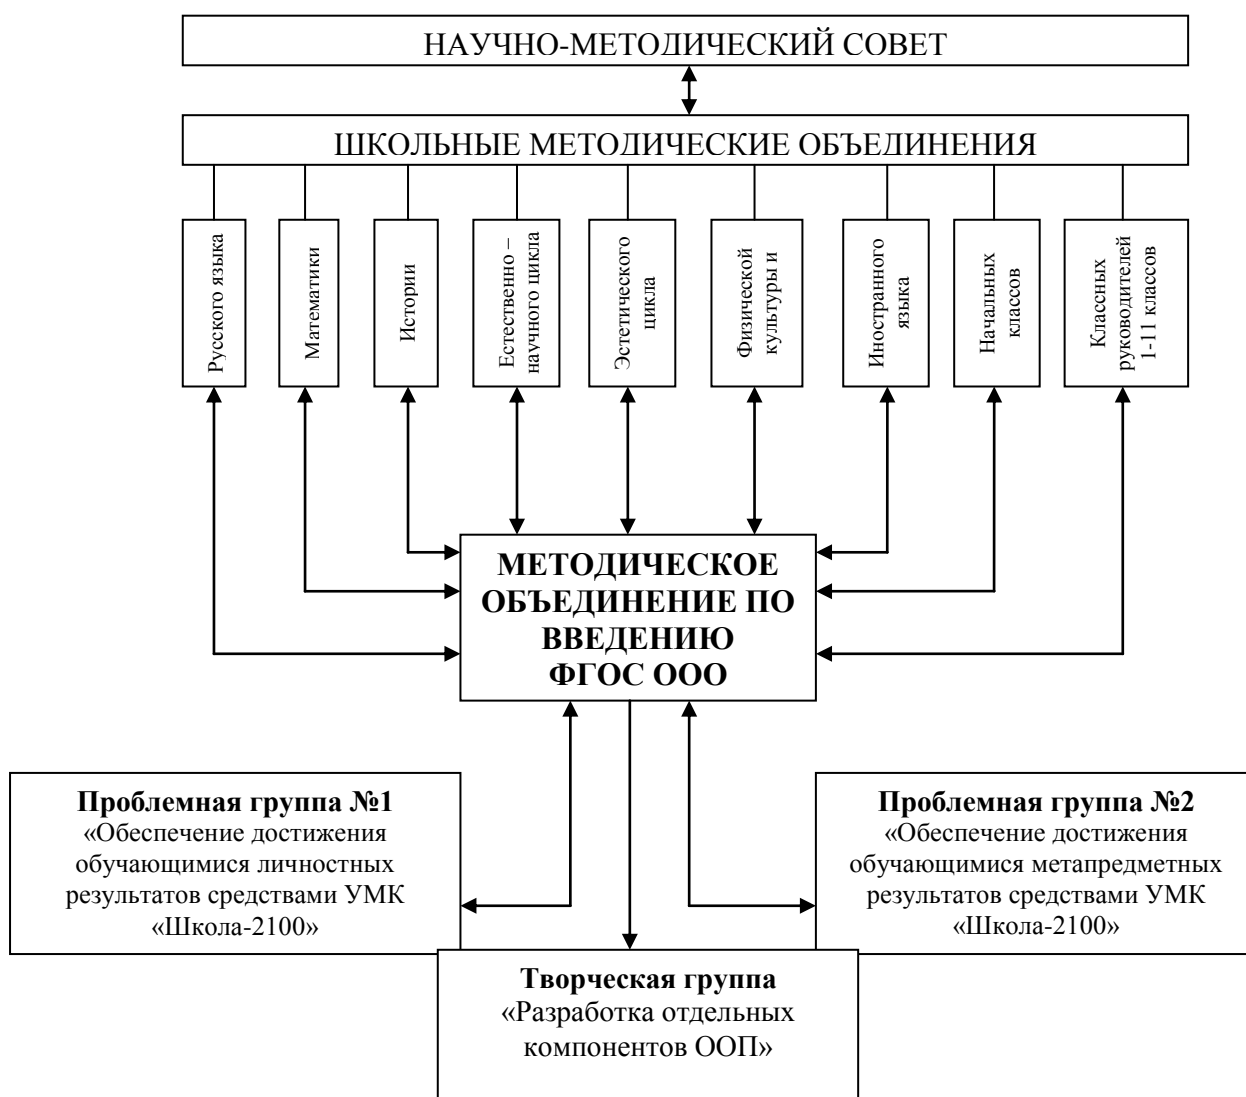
НАУЧНО-МЕТОДИЧЕСКИЙ СОВЕТ

ШКОЛЬНЫЕ МЕТОДИЧЕСКИЕ ОБЪЕДИНЕНИЯ

Русского языка

Математики

Истории

Естественно – научного цикла

Эстетического цикла

Физической культуры и

Иностранного языка

Начальных классов

Классных руководителей 1-11 классов

МЕТОДИЧЕСКОЕ ОБЪЕДИНЕНИЕ ПО ВВЕДЕНИЮ ФГОС ООО

Проблемная группа №1
«Обеспечение достижения обучающимися личностных результатов средствами УМК «Школа-2100»

Проблемная группа №2
«Обеспечение достижения обучающимися метапредметных результатов средствами УМК «Школа-2100»

Творческая группа
«Разработка отдельных компонентов ООП»